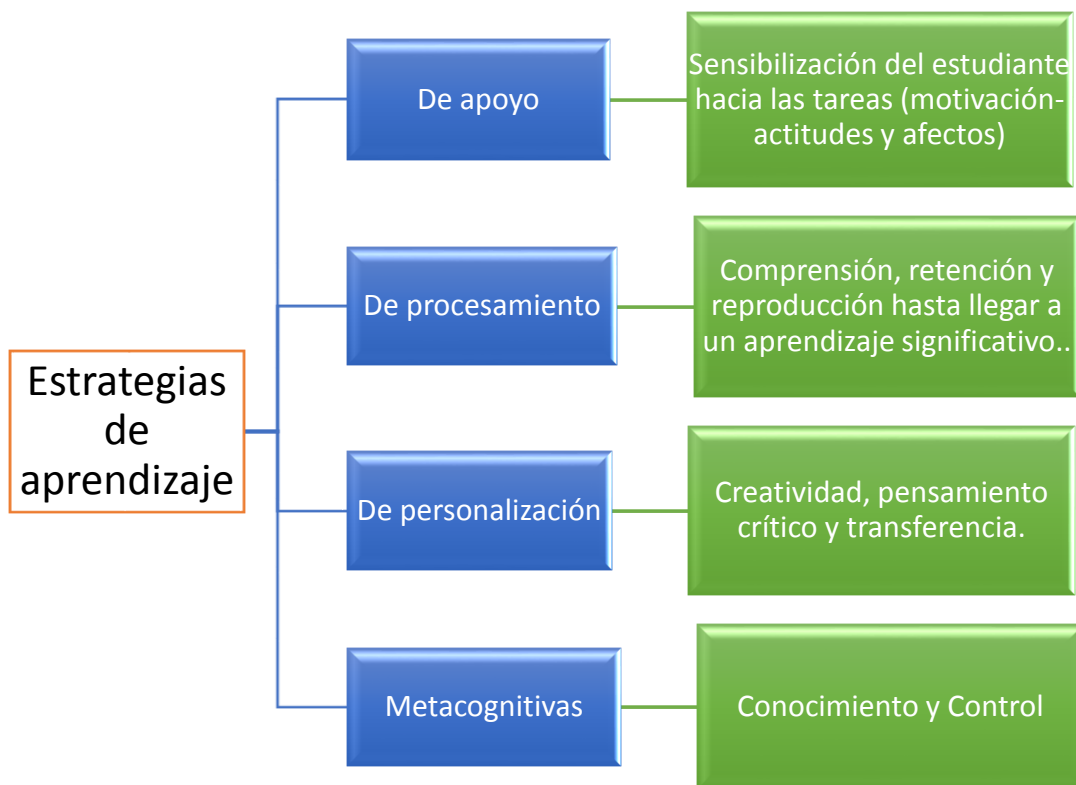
Estrategias de aprendizaje

De apoyo

Sensibilización del estudiante hacia las tareas (motivación-actitudes y afectos)

De procesamiento

Comprensión, retención y reproducción hasta llegar a un aprendizaje significativo..

De personalización

Creatividad, pensamiento crítico y transferencia.

Metacognitivas

Conocimiento y Control